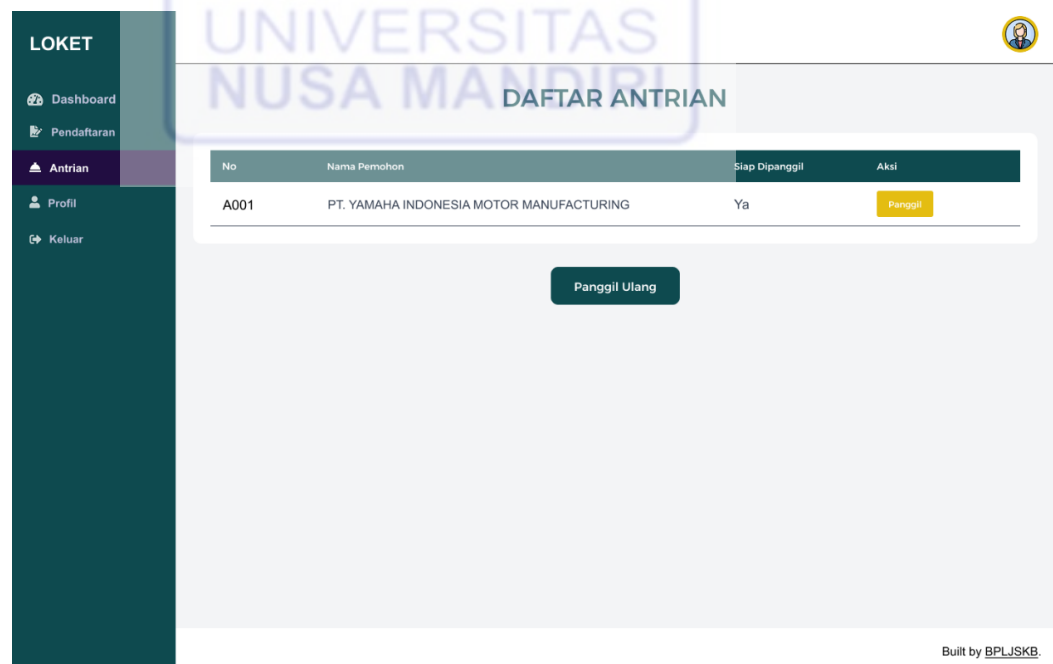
UNIVERSITAS
NUSA MANDIRI

LOKET

Dashboard
Pendaftaran
Antrian
Profil
Keluar

DAFTAR ANTRIAN

| No | Nama Pemohon | Siap Dipanggil | Aksi |
|---|---|---|---|
| A001 | PT. YAMAHA INDONESIA MOTOR MANUFACTURING | Ya | Panggil |

Panggil Ulang

Built by BPLJSKB.